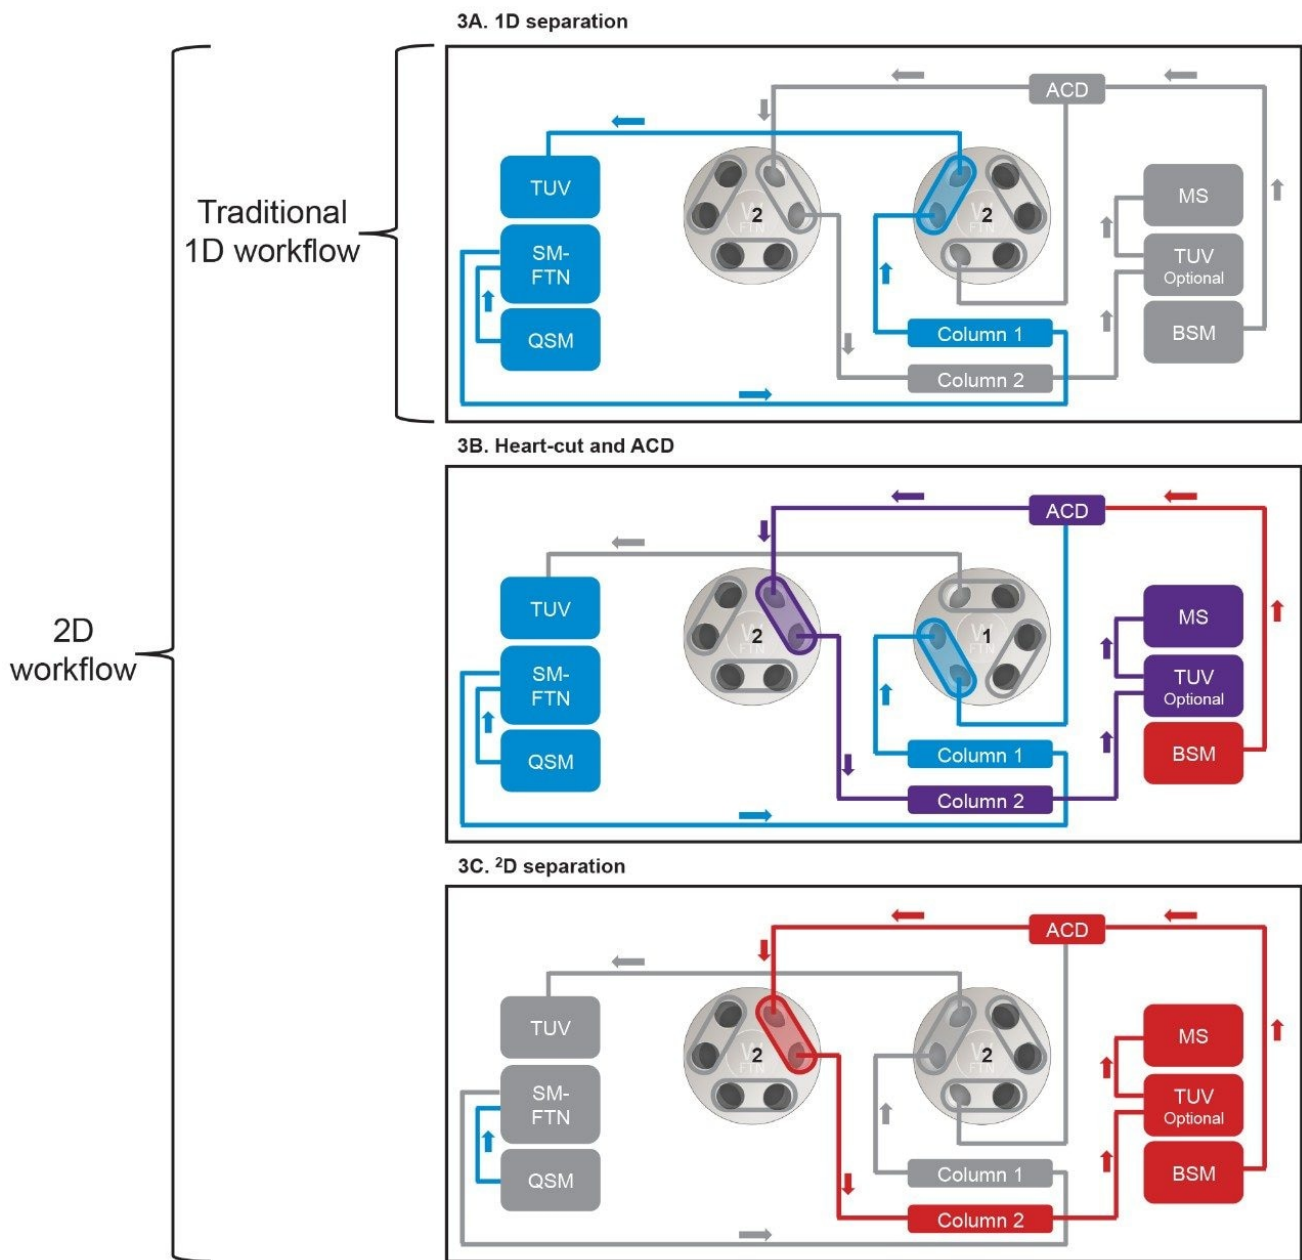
2D workflow

Traditional 1D workflow

3A. 1D separation

ACD

TUV

2

2

MS

SM-FTN

TUV Optional

QSM

Column 1

BSM

Column 2

3B. Heart-cut and ACD

ACD

TUV

2

1

MS

SM-FTN

TUV Optional

QSM

Column 1

BSM

Column 2

3C. $^2$D separation

ACD

TUV

2

2

MS

SM-FTN

TUV Optional

QSM

Column 1

BSM

Column 2